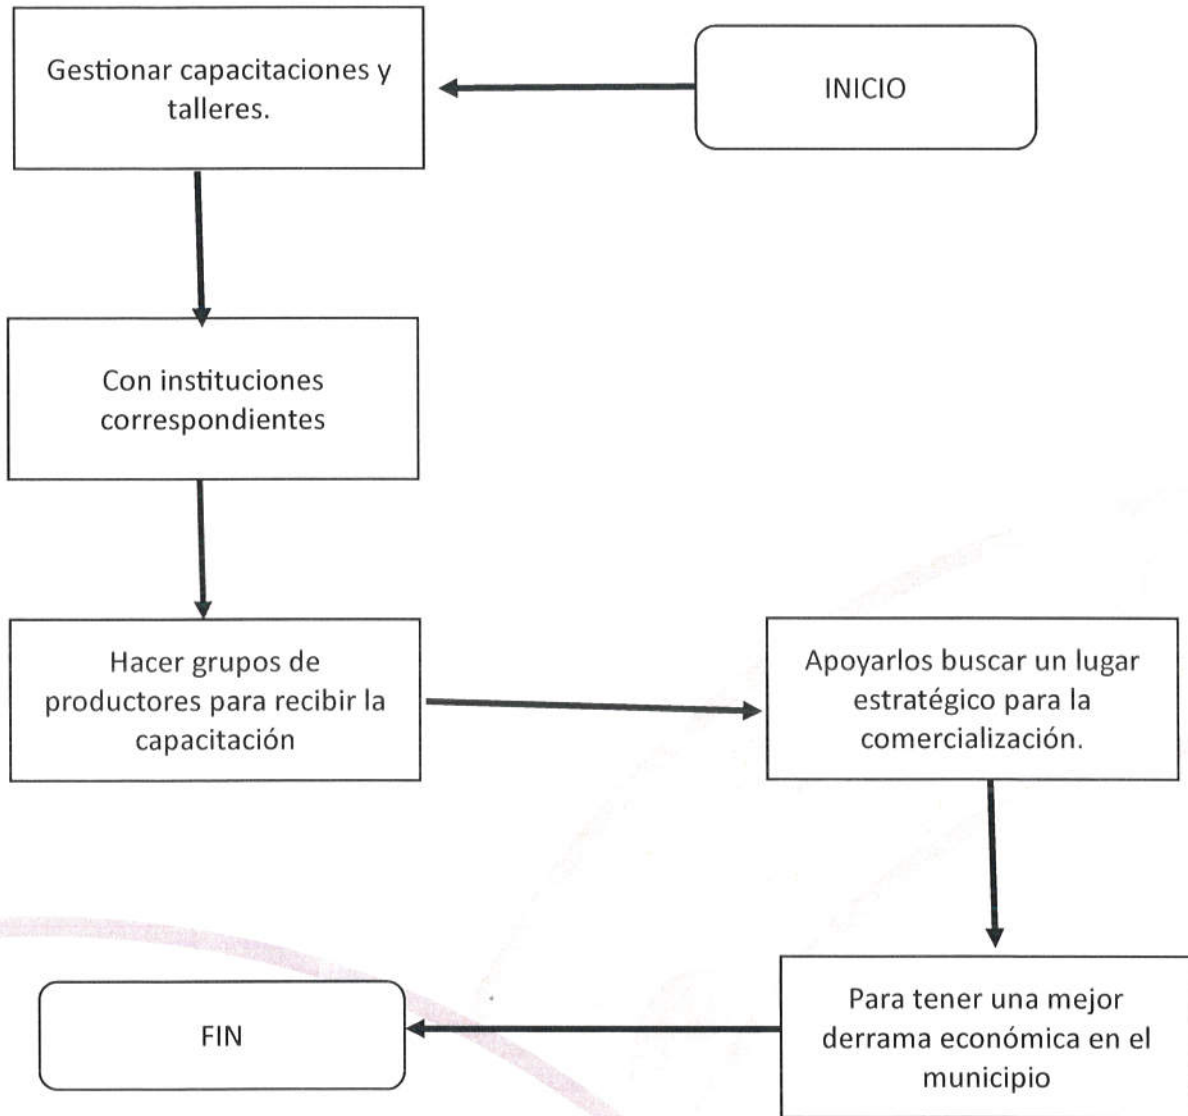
INICIO

Gestionar capacitaciones y talleres.

Con instituciones correspondientes

Hacer grupos de productores para recibir la capacitación

Apoyarlos buscar un lugar estratégico para la comercialización.

Para tener una mejor derrama económica en el municipio

FIN